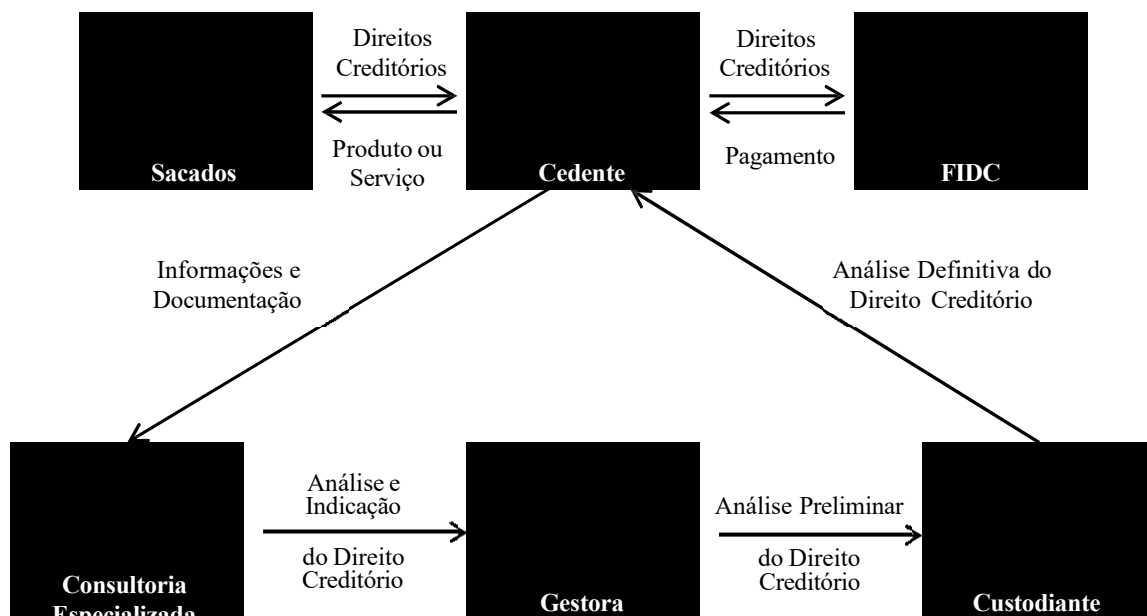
Direitos Creditórios

Produto ou Serviço

Sacados

Cedente

Direitos Creditórios

Pagamento

FIDC

Informações e Documentação

Análise Definitiva do Direito Creditório

Consultoria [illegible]

Análise e Indicação

do Direito Creditório

Gestora

Análise Preliminar

do Direito Creditório

Custodiante